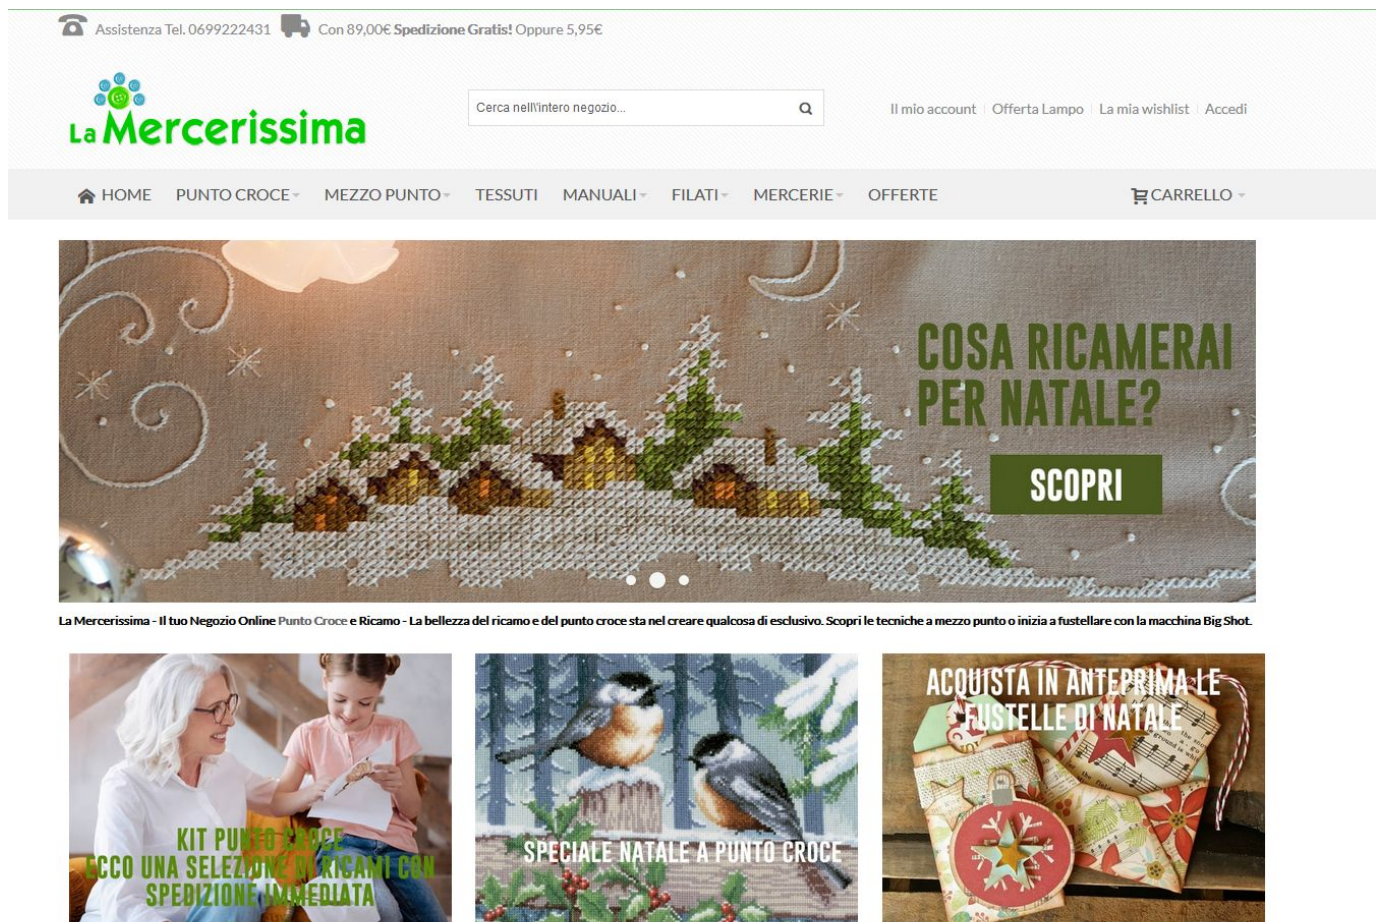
Assistenza Tel. 0699222431 Con 89,00€ **Spedizione Gratis!** Oppure 5,95€

La Mercerissima

Cerca nell\'intero negozio...

Il mio account | Offerta Lampo | La mia wishlist | Accedi

HOME PUNTO CROCE MEZZO PUNTO TESSUTI MANUALI FILATI MERCERIE OFFERTE CARRELLO

COSA RICAMERAI PER NATALE?

SCOPRI

La Mercerissima - Il tuo Negozio Online Punto Croce e Ricamo - La bellezza del ricamo e del punto croce sta nel creare qualcosa di esclusivo. Scopri le tecniche a mezzo punto o inizia a fustellare con la macchina Big Shot.

KIT PUNTO CROCE
ECCO UNA SELEZIONE DI RICAMI CON SPEDIZIONE IMMEDIATA

SPECIALE NATALE A PUNTO CROCE

ACQUISTA IN ANTEPRIMA LE FUSTELLE DI NATALE